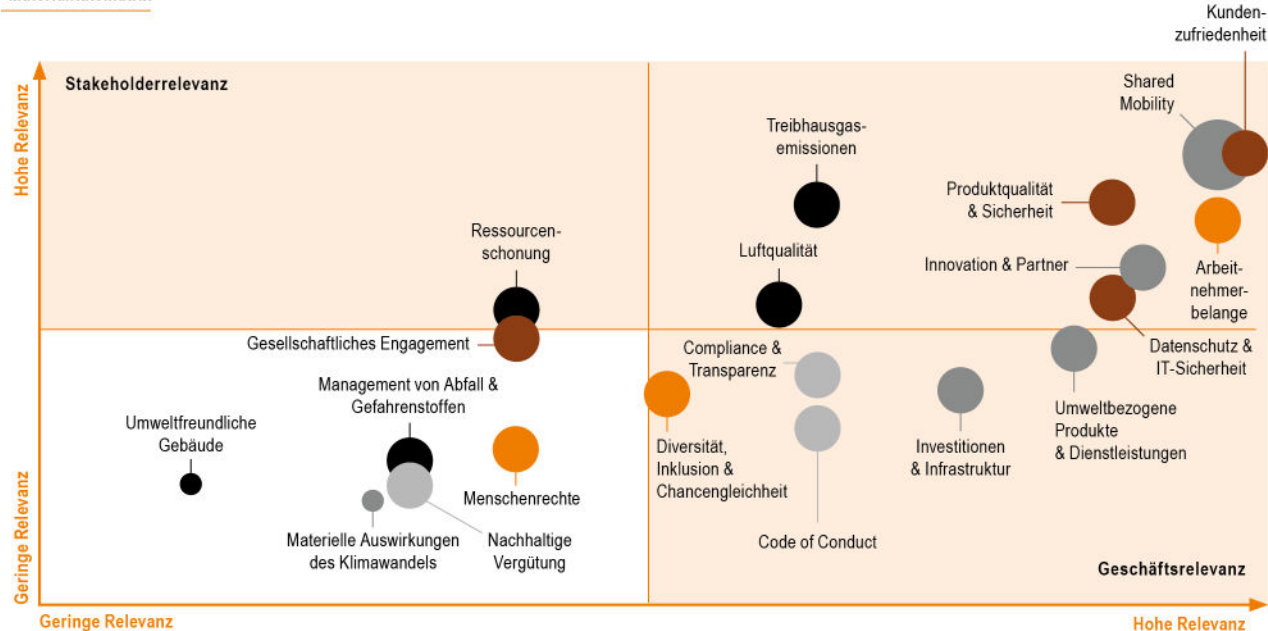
Hohe Relevanz

Stakeholderrelevanz

Kundenzufriedenheit

Shared Mobility

Treibhausgasemissionen

Produktqualität & Sicherheit

Ressourcenschonung

Luftqualität

Innovation & Partner

Arbeitnehmerbelange

Gesellschaftliches Engagement

Compliance & Transparenz

Datenschutz & IT-Sicherheit

Management von Abfall & Gefahrenstoffen

Umweltfreundliche Gebäude

Umweltbezogene Produkte & Dienstleistungen

Diversität, Inklusion & Chancengleichheit

Investitionen & Infrastruktur

Menschenrechte

Materielle Auswirkungen des Klimawandels

Nachhaltige Vergütung

Code of Conduct

Geschäftsrelevanz

Geringe Relevanz

Geringe Relevanz

Hohe Relevanz